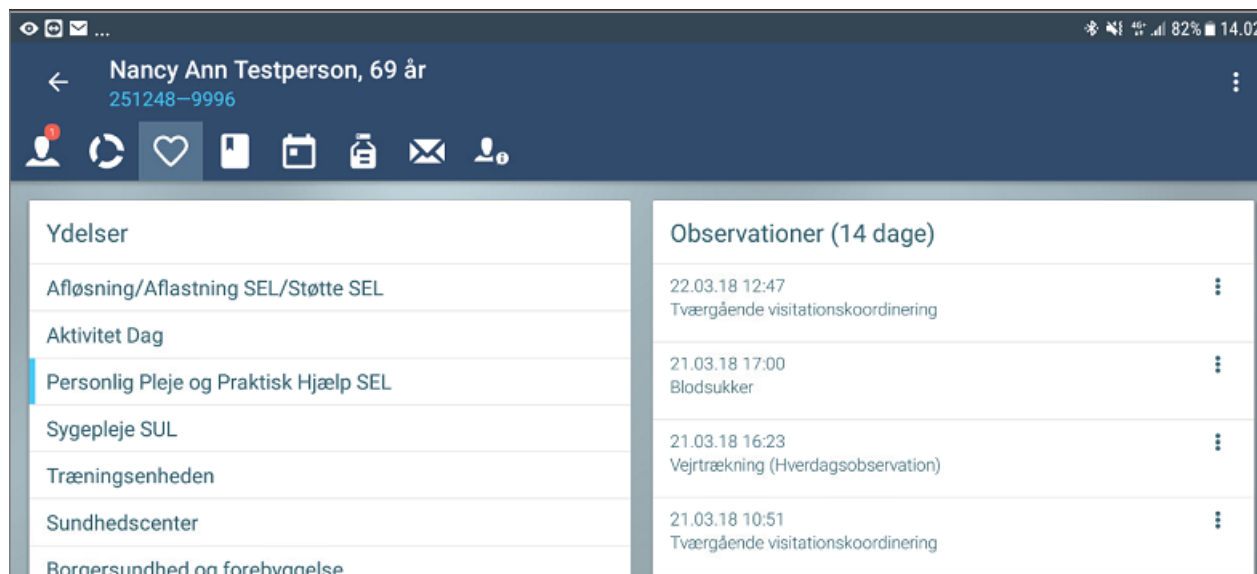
82% 14.02

Nancy Ann Testperson, 69 år
251248—9996

1

Ydelser

Afløsning/Aflastning SEL/Støtte SEL

Aktivitet Dag

Personlig Pleje og Praktisk Hjælp SEL

Sygepleje SUL

Træningsenheden

Sundhedscenter

Borgersundhed og forebyggelse

Observationer (14 dage)

22.03.18 12:47
Tværgående visitationskoordinering

21.03.18 17:00
Blodsukker

21.03.18 16:23
Vejrtrækning (Hverdagsobservation)

21.03.18 10:51
Tværgående visitationskoordinering